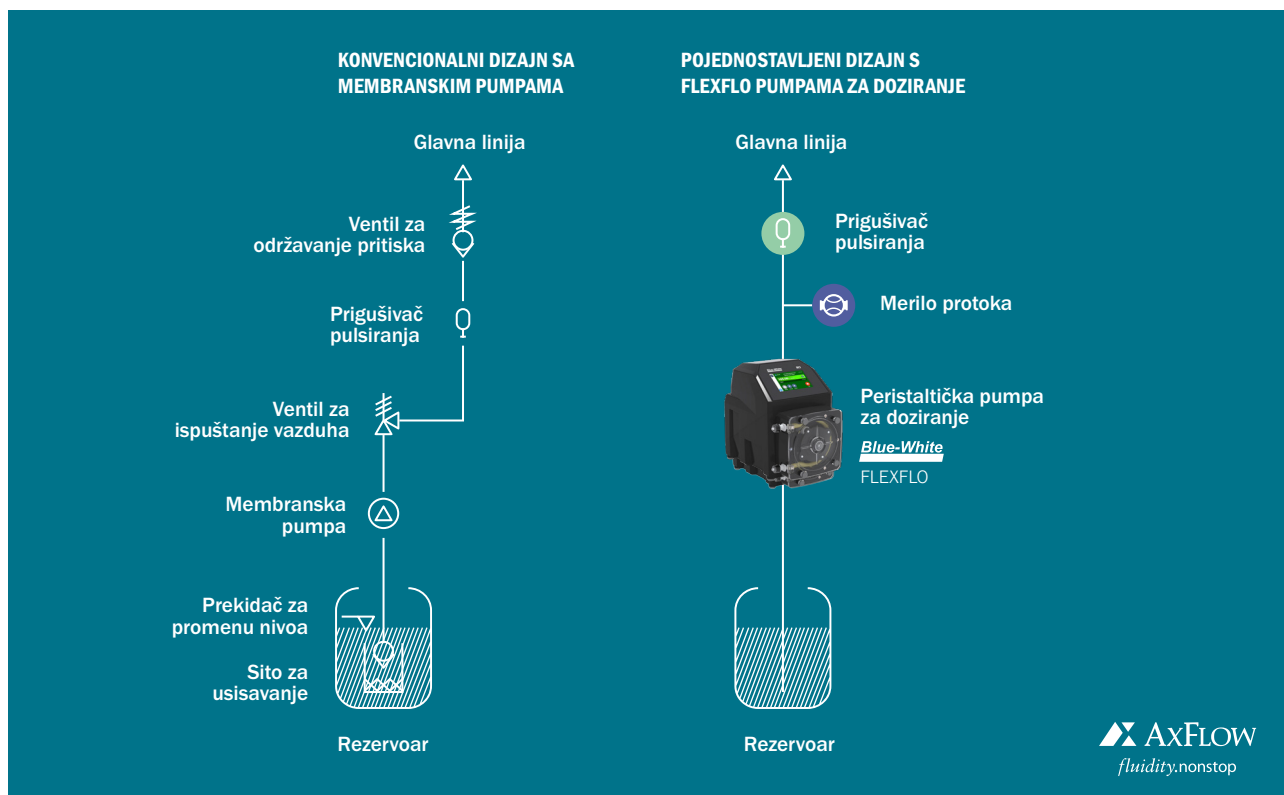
KONVENCIONALNI DIZAJN SA MEMBRANSKIM PUMPAMA

Glavna linija

Ventil za održavanje pritiska

Prigušivač pulsiranja

Ventil za ispuštanje vazduha

Membranska pumpa

Prekidač za promenu nivoa

Sito za usisavanje

Rezervoar

POJEDNOSTAVLJENI DIZAJN S FLEXFLO PUMPAMA ZA DOZIRANJE

Glavna linija

Prigušivač pulsiranja

Merilo protoka

Peristaltička pumpa za doziranje

Blue-White

FLEXFLO

Rezervoar

AxFlow
fluidity.nonstop